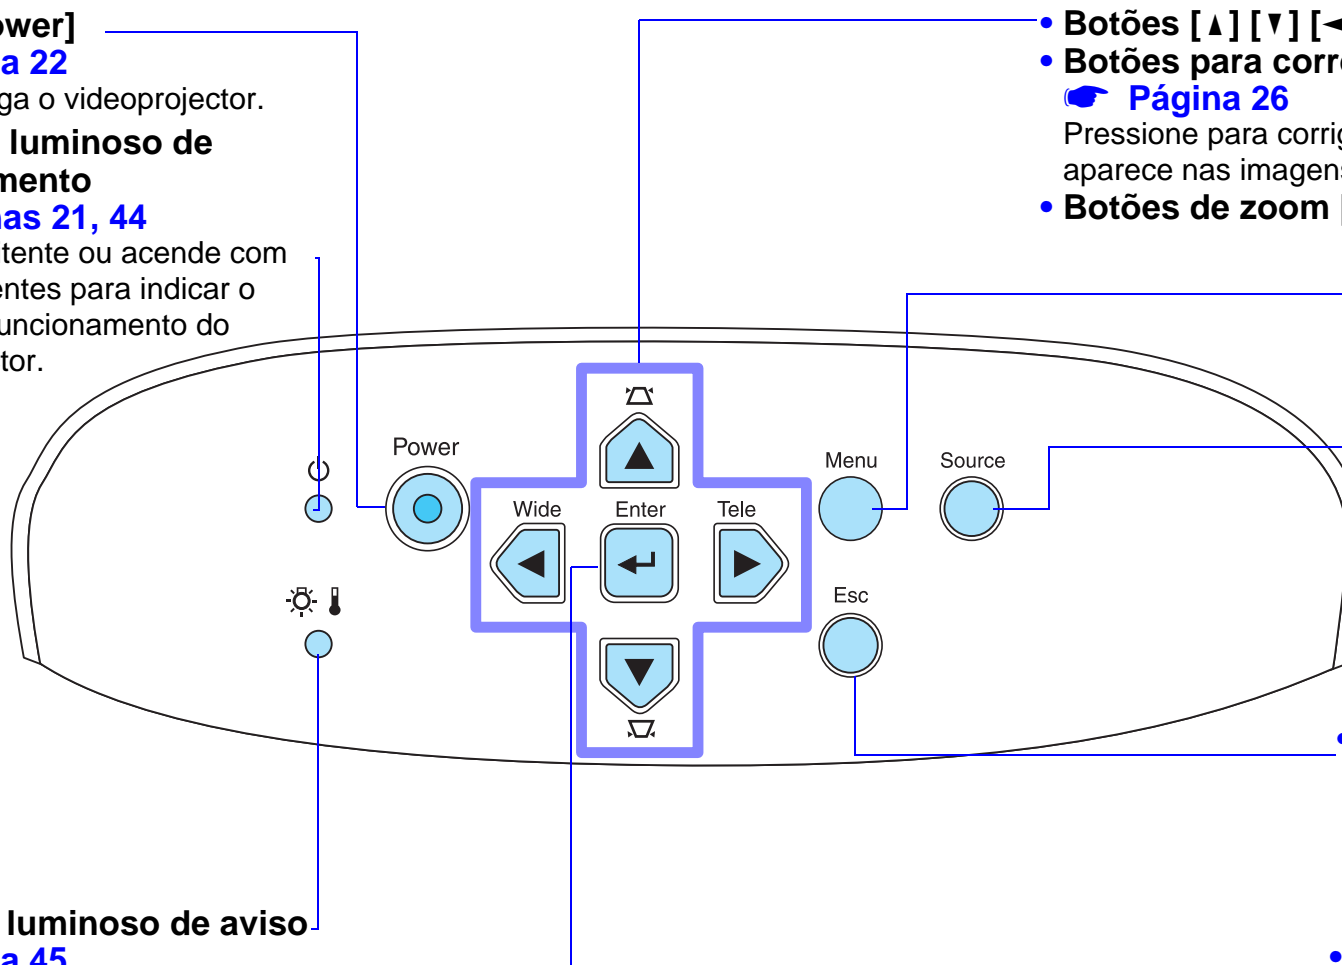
wer]
a 22
ga o videoprojector.

luminoso de
mento
nas 21, 44
tente ou acende com
entes para indicar o
uncionamento do
tor.

• Botões [▲] [▼] [◄
• Botões para corre
☛ Página 26
Pressione para corrig
aparece nas imagens
• Botões de zoom [

Power

Wide

Enter

Tele

Menu

Source

Esc

luminoso de aviso
a 45